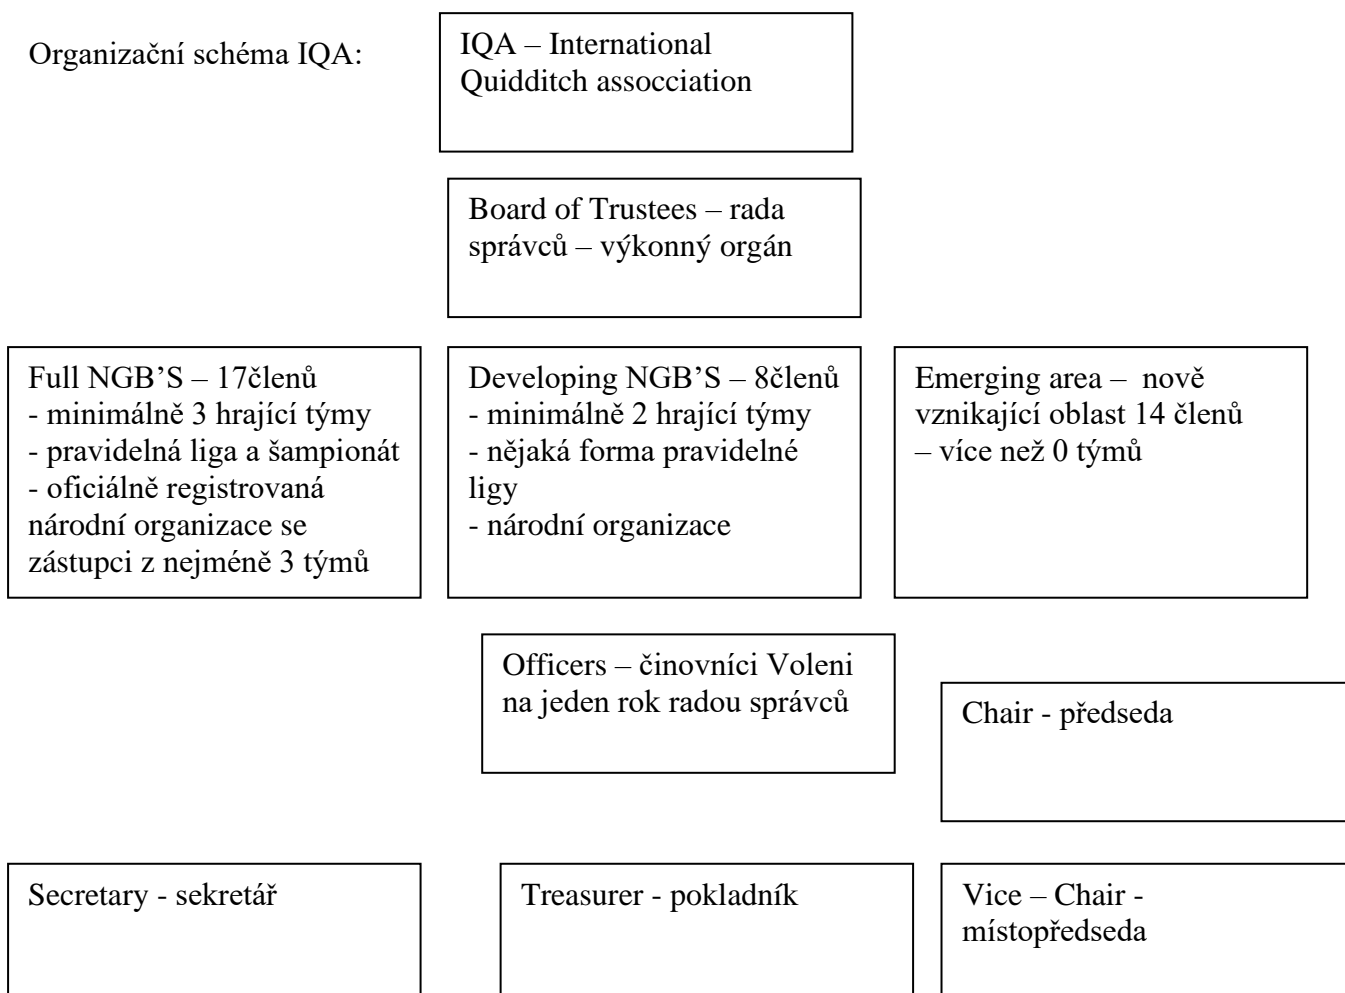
Organizační schéma IQA:

IQA – International Quidditch assocciation

Board of Trustees – rada správců – výkonný orgán

Full NGB'S – 17členů
- minimálně 3 hrající týmy
- pravidelná liga a šampionát
- oficiálně registrovaná národní organizace se zástupci z nejméně 3 týmů

Developing NGB'S – 8členů
- minimálně 2 hrající týmy
- nějaká forma pravidelné ligy
- národní organizace

Emerging area – nově vznikající oblast 14 členů – více než 0 týmů

Officers – činovníci Voleni na jeden rok radou správců

Chair - předseda

Secretary - sekretář

Treasurer - pokladník

Vice – Chair - místopředseda